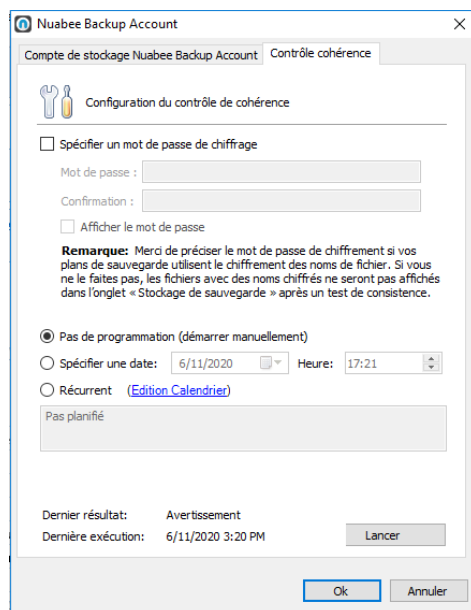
Nuabee Backup Account

Compte de stockage Nuabee Backup Account | Contrôle cohérence

Configuration du contrôle de cohérence

Spécifier un mot de passe de chiffrage

Mot de passe :

Confirmation :

Afficher le mot de passe

**Remarque:** Merci de préciser le mot de passe de chiffrement si vos plans de sauvegarde utilisent le chiffrement des noms de fichier. Si vous ne le faites pas, les fichiers avec des noms chiffrés ne seront pas affichés dans l'onglet « Stockage de sauvegarde » après un test de consistence.

Pas de programmation (démarrer manuellement)

Spécifier une date: 6/11/2020 Heure: 17:21

Récurrent (Edition Calendrier)

Pas planifié

Dernier résultat: Avertissement

Dernière exécution: 6/11/2020 3:20 PM

Lancer

Ok Annuler